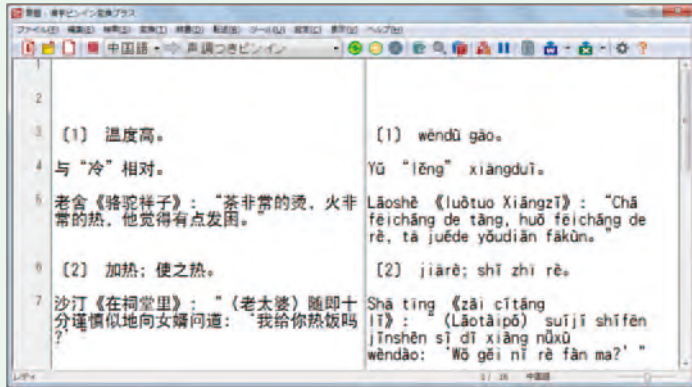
翻訳 - 漢字ピンイン変換プラス

ファイル(F) 編集(E) 検索(S) 変換(T) 辞書(D) 配置(B) ツール(L) 設定(O) 表示(V) ヘルプ(H)

中国語 → 声調つきピンイン

1

2

3 〔1〕 温度高。 | 〔1〕 wēndù gāo。

4 与“冷”相对。 | Yǔ “lěng” xiāngduì。

5 老舍《骆驼祥子》：“茶非常的烫，火非常的热，他觉得有点发困。” | Lǎoshě 《luòtuo Xiángzi》：“Chá fēicháng de tàng, huǒ fēicháng de rè, tā juéde yǒudiǎn fākùn。”

6 〔2〕 加热；使之热。 | 〔2〕 jiārè; shǐ zhī rè。

7 沙汀《在祠堂里》：“（老太婆）随即十分谨慎似地向女婿问道：‘我给你热饭吗？’” | Shā tīng 《zài cítáng lǐ》：“（Lǎotàipó） suíjí shífēn jǐnshèn sì dì xiàng nǚxù wèndào: ‘Wǒ gěi nǐ rè fàn ma?’”

レディ | 7/ 16 | 中国語